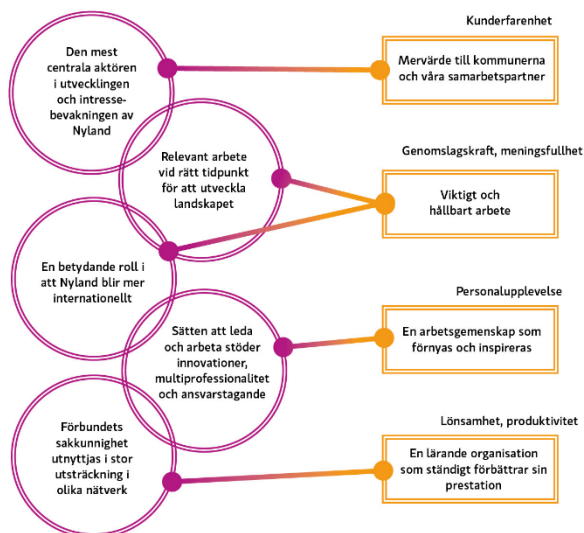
Den mest centrala aktören i utvecklingen och intressebevakningen av Nyland

Relevant arbete vid rätt tidpunkt för att utveckla landskapet

En betydande roll i att Nyland blir mer internationellt

Sätten att leda och arbeta stöder innovationer, multiprofessionalitet och ansvarstagande

Förbundets sakkunnighet utnyttjas i stor utsträckning i olika nätverk

Kunderfarenhet

Mervärde till kommunerna och våra samarbetspartner

Genomslagskraft, meningsfullhet

Viktigt och hållbart arbete

Personalupplevelse

En arbetsgemenskap som förnyas och inspireras

Lönsamhet, produktivitet

En lärande organisation som ständigt förbättrar sin prestation